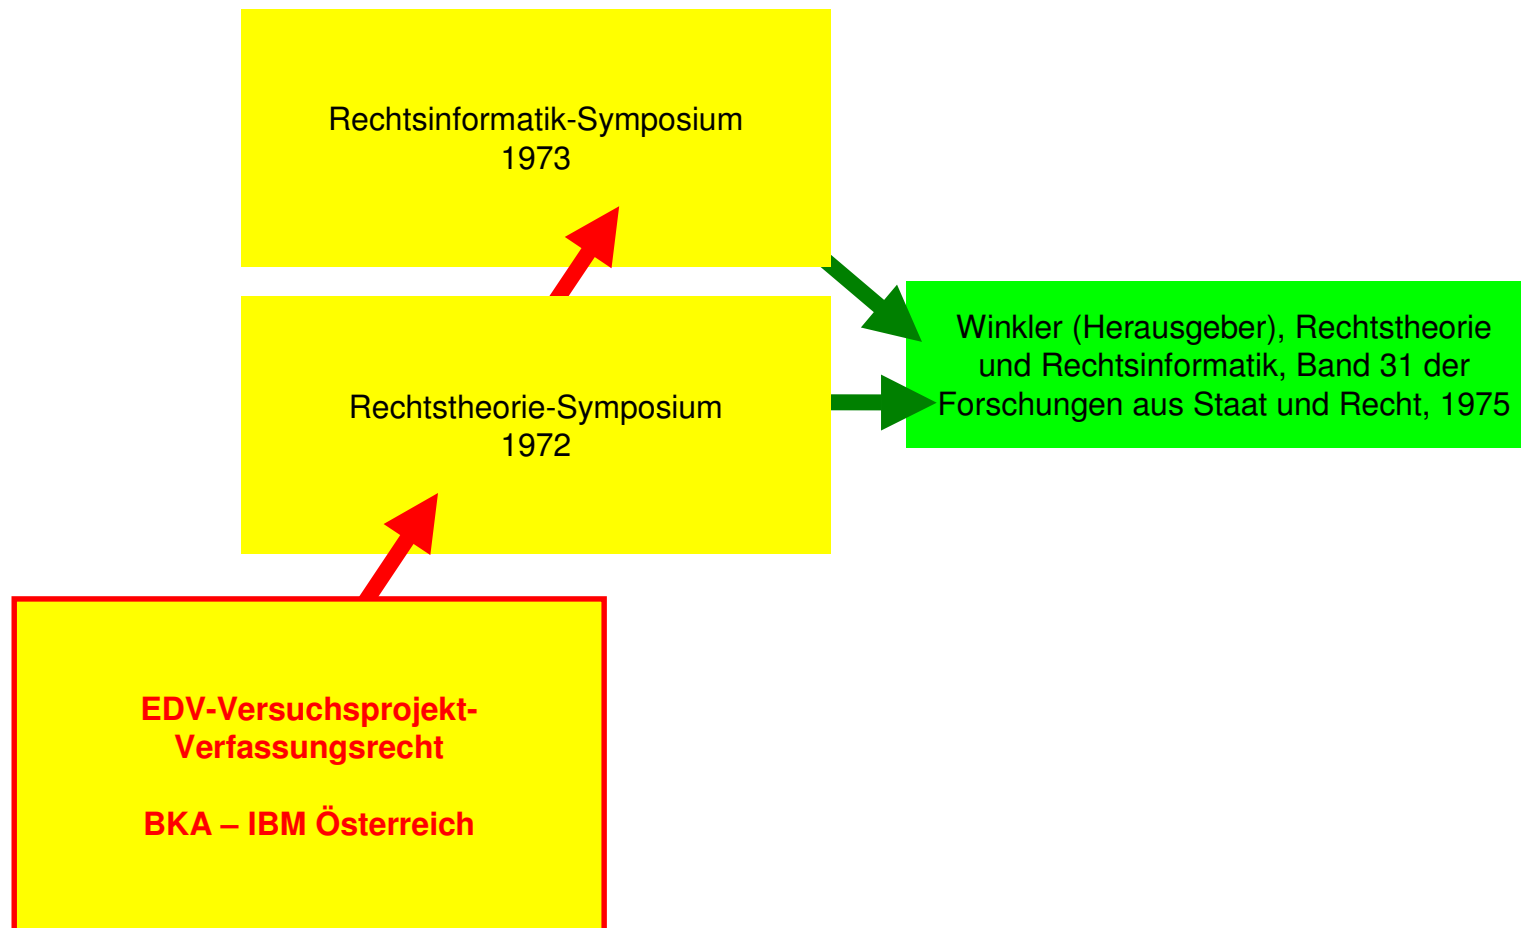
Rechtsinformatik-Symposium
1973

Rechtstheorie-Symposium
1972

Winkler (Herausgeber), Rechtstheorie und Rechtsinformatik, Band 31 der Forschungen aus Staat und Recht, 1975

EDV-Versuchsprojekt-Verfassungsrecht

BKA – IBM Österreich